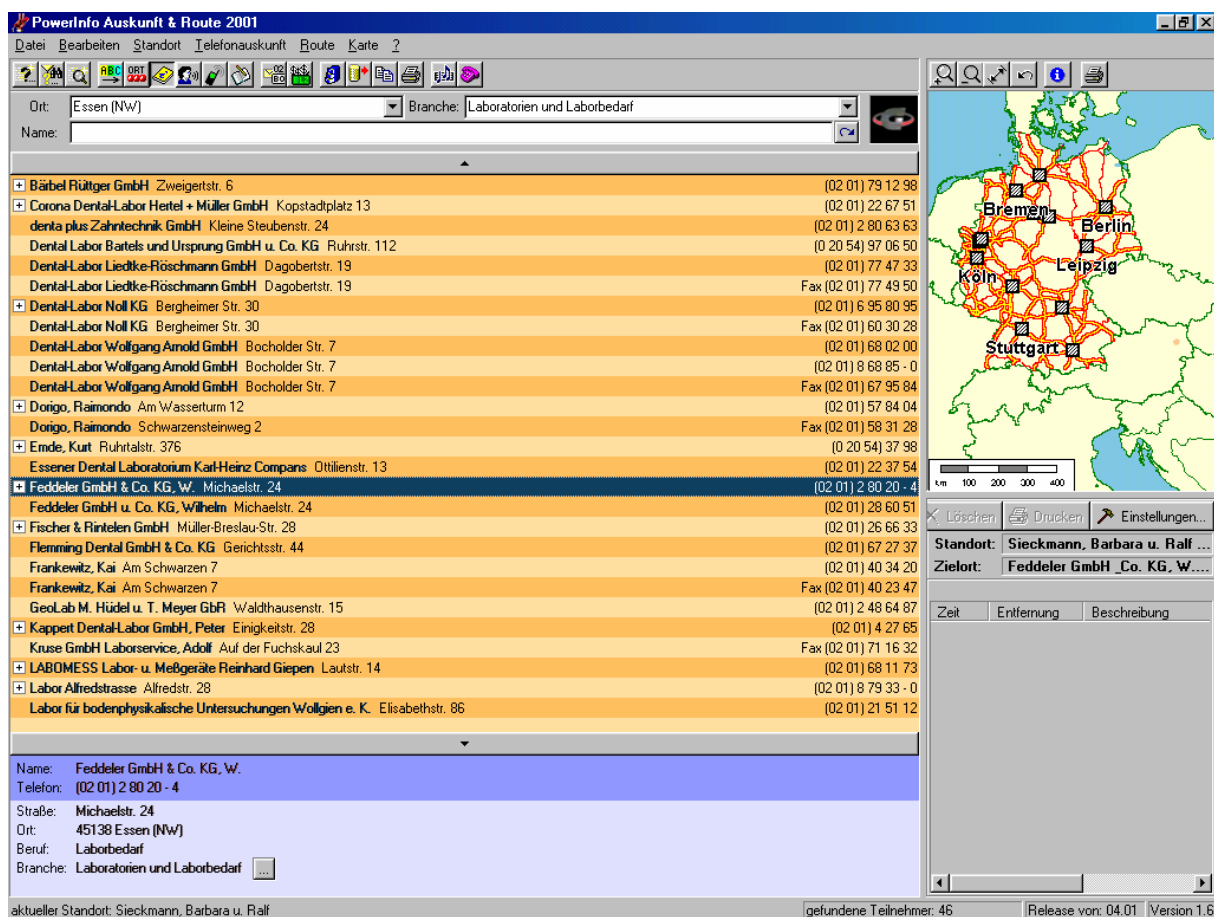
PowerInfo Auskunft & Route 2001

Datei Bearbeiten Standort Telefonauskunft Route Karte ?

Ort: Essen (NW) Branche: Laboratorien und Laborbedarf
Name:

| | |
|---|---|
| Bärbel Rüttger GmbH Zweigertstr. 6 | (02 01) 79 12 98 |
| Corona Dental-Labor Hertel + Müller GmbH Kopstadtplatz 13 | (02 01) 22 67 51 |
| denta plus Zahntechnik GmbH Kleine Steubenstr. 24 | (02 01) 2 80 63 63 |
| Dental Labor Bartels und Ursprung GmbH u. Co. KG Ruhrstr. 112 | (0 20 54) 97 06 50 |
| Dental-Labor Liedtke-Röschmann GmbH Dagobertstr. 19 | (02 01) 77 47 33 |
| Dental-Labor Liedtke-Röschmann GmbH Dagobertstr. 19 | Fax (02 01) 77 49 50 |
| Dental-Labor Noll KG Bergheimer Str. 30 | (02 01) 6 95 80 95 |
| Dental-Labor Noll KG Bergheimer Str. 30 | Fax (02 01) 60 30 28 |
| Dental-Labor Wolfgang Arnold GmbH Bocholder Str. 7 | (02 01) 68 02 00 |
| Dental-Labor Wolfgang Arnold GmbH Bocholder Str. 7 | (02 01) 8 68 85 - 0 |
| Dental-Labor Wolfgang Arnold GmbH Bocholder Str. 7 | Fax (02 01) 67 95 84 |
| Dorigo, Raimondo Am Wasserturm 12 | (02 01) 57 84 04 |
| Dorigo, Raimondo Schwarzensteinweg 2 | Fax (02 01) 58 31 28 |
| Emde, Kurt Ruhrtalstr. 376 | (0 20 54) 37 98 |
| Essener Dental Laboratorium Karl-Heinz Compans Ottilienstr. 13 | (02 01) 22 37 54 |
| Feddeler GmbH & Co. KG, W. Michaelstr. 24 | (02 01) 2 80 20 - 4 |
| Feddeler GmbH u. Co. KG, Wilhelm Michaelstr. 24 | (02 01) 28 60 51 |
| Fischer & Rintelen GmbH Müller-Breslau-Str. 28 | (02 01) 26 66 33 |
| Flemming Dental GmbH & Co. KG Gerichtsstr. 44 | (02 01) 67 27 37 |
| Frankewitz, Kai Am Schwarzen 7 | (02 01) 40 34 20 |
| Frankewitz, Kai Am Schwarzen 7 | Fax (02 01) 40 23 47 |
| GeoLab M. Hüdel u. T. Meyer GbR Waldthausenstr. 15 | (02 01) 2 48 64 87 |
| Kappert Dental-Labor GmbH, Peter Einigkeitstr. 28 | (02 01) 4 27 65 |
| Kruse GmbH Laborservice, Adolf Auf der Fuchskaul 23 | Fax (02 01) 71 16 32 |
| LABOMESS Labor- u. Meßgeräte Reinhard Giepen Lautstr. 14 | (02 01) 68 11 73 |
| Labor Alfredstrasse Alfredstr. 28 | (02 01) 8 79 33 - 0 |
| Labor für bodenphysikalische Untersuchungen Wollgien e. K. Elisabethstr. 86 | (02 01) 21 51 12 |

Name: Feddeler GmbH & Co. KG, W.
Telefon: (02 01) 2 80 20 - 4
Straße: Michaelstr. 24
Ort: 45138 Essen (NW)
Beruf: Laborbedarf
Branche: Laboratorien und Laborbedarf ...

Bremen Berlin Köln Leipzig Stuttgart
km 100 200 300 400

Löschen Drucken Einstellungen...
Standort: Sieckmann, Barbara u. Ralf ...
Zielort: Feddeler GmbH _Co. KG, W....
Zeit Entfernung Beschreibung

aktueller Standort: Sieckmann, Barbara u. Ralf gefundene Teilnehmer: 46 Release von: 04.01 Version 1.6